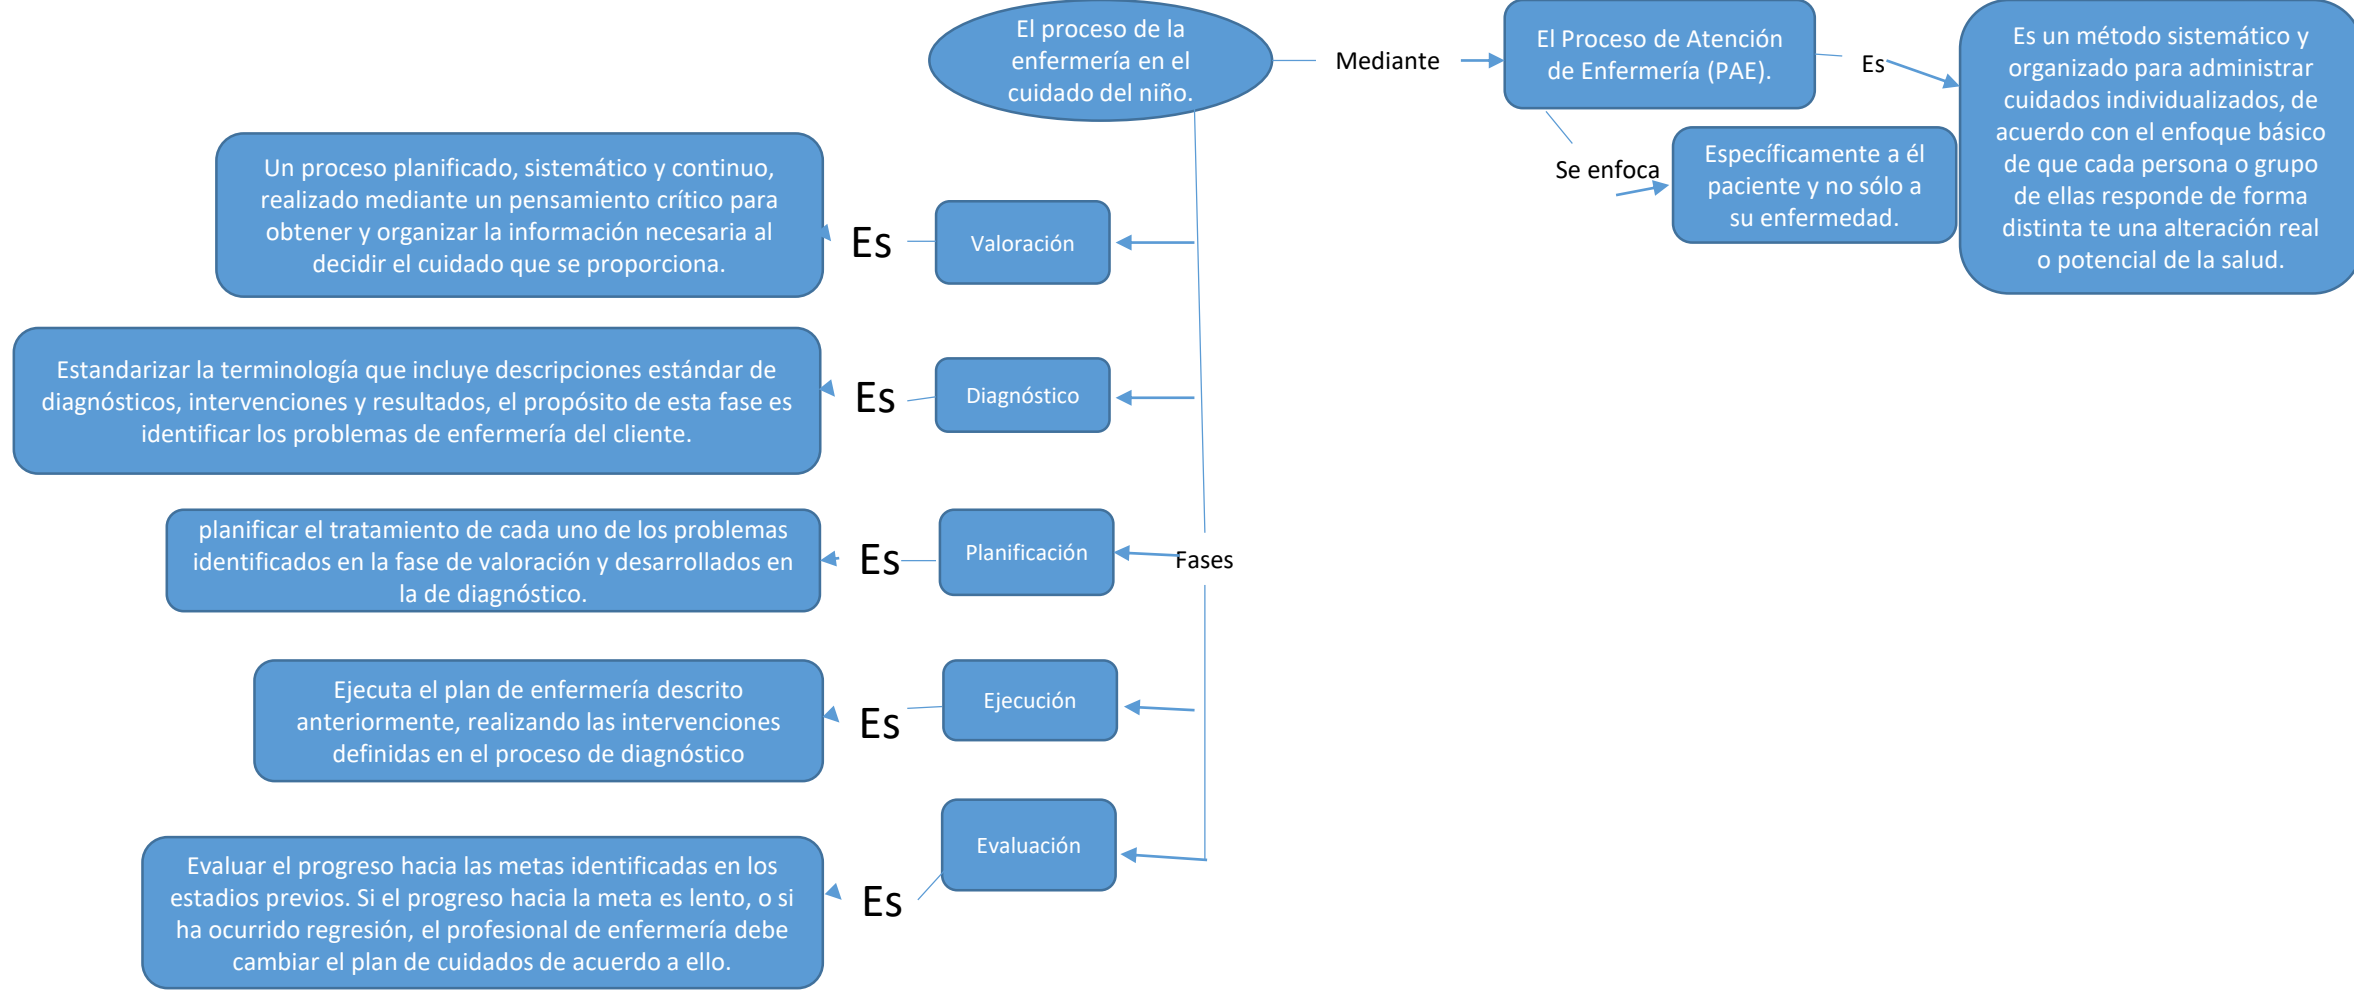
El proceso de la enfermería en el cuidado del niño.

Mediante

El Proceso de Atención de Enfermería (PAE).

Es

Es un método sistemático y organizado para administrar cuidados individualizados, de acuerdo con el enfoque básico de que cada persona o grupo de ellas responde de forma distinta te una alteración real o potencial de la salud.

Se enfoca

Específicamente a él paciente y no sólo a su enfermedad.

Fases

Valoración

Es

Un proceso planificado, sistemático y continuo, realizado mediante un pensamiento crítico para obtener y organizar la información necesaria al decidir el cuidado que se proporciona.

Diagnóstico

Es

Estandarizar la terminología que incluye descripciones estándar de diagnósticos, intervenciones y resultados, el propósito de esta fase es identificar los problemas de enfermería del cliente.

Planificación

Es

planificar el tratamiento de cada uno de los problemas identificados en la fase de valoración y desarrollados en la de diagnóstico.

Ejecución

Es

Ejecuta el plan de enfermería descrito anteriormente, realizando las intervenciones definidas en el proceso de diagnóstico

Evaluación

Es

Evaluar el progreso hacia las metas identificadas en los estadios previos. Si el progreso hacia la meta es lento, o si ha ocurrido regresión, el profesional de enfermería debe cambiar el plan de cuidados de acuerdo a ello.